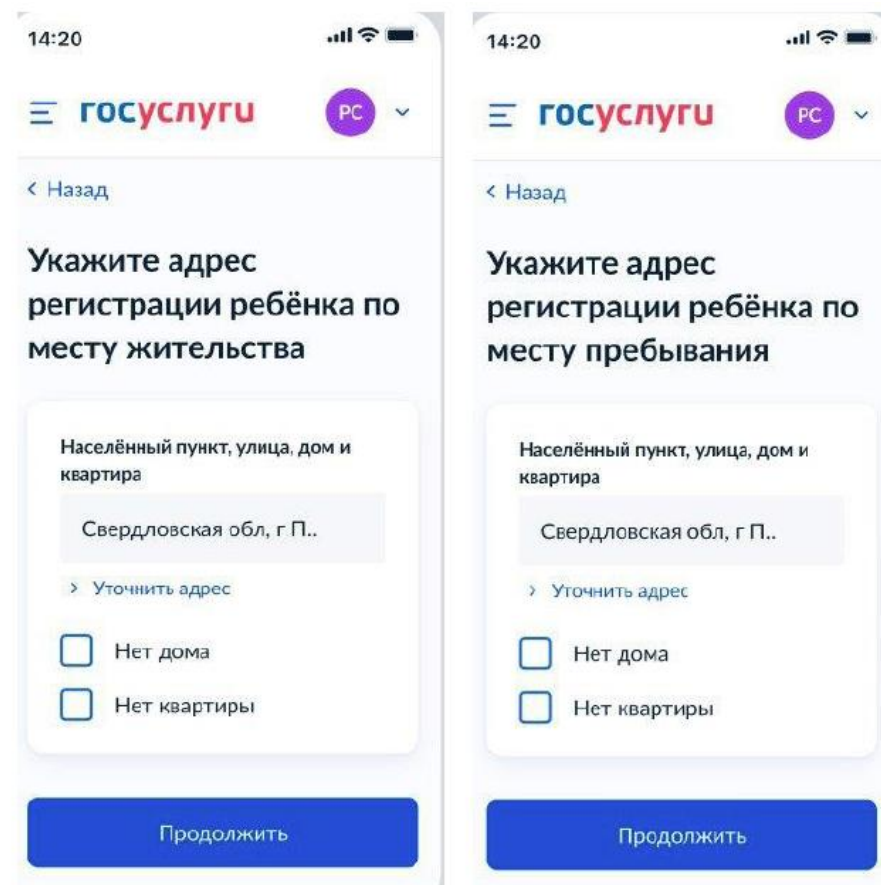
14:20

госуслуги

PC

‹ Назад

Укажите адрес регистрации ребёнка по месту жительства

Населённый пункт, улица, дом и квартира

Свердловская обл, г П..

› Уточнить адрес

Нет дома

Нет квартиры

Продолжить

14:20

госуслуги

PC

‹ Назад

Укажите адрес регистрации ребёнка по месту пребывания

Населённый пункт, улица, дом и квартира

Свердловская обл, г П..

› Уточнить адрес

Нет дома

Нет квартиры

Продолжить